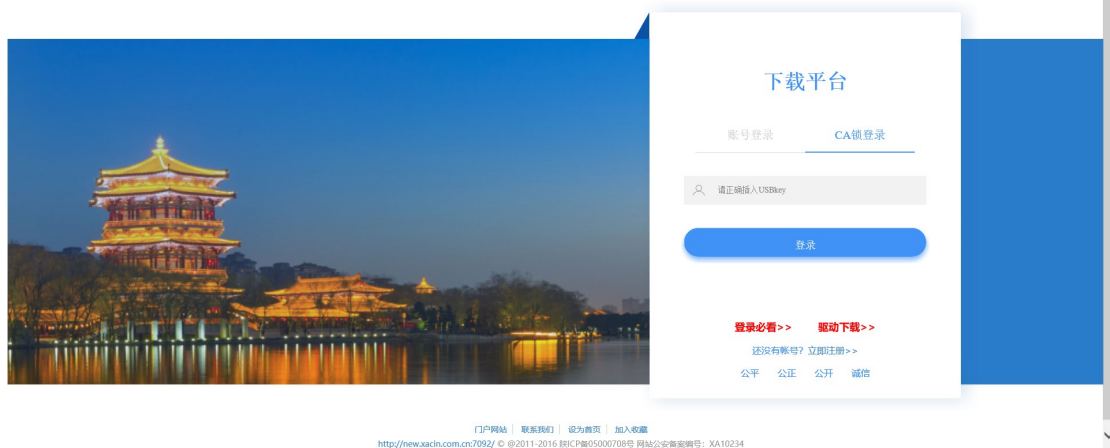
下载平台

账号登录 CA锁登录

请正确插入USBkey

登录

登录必看>> 驱动下载>>

还没有帐号？立即注册>>

公平 公正 公开 诚信

门户网站 | 联系我们 | 设为首页 | 加入收藏

http://new.xacin.com.cn:7092/ © @2011-2016 陕ICP备05000708号 网站公安备案编号：XA10234